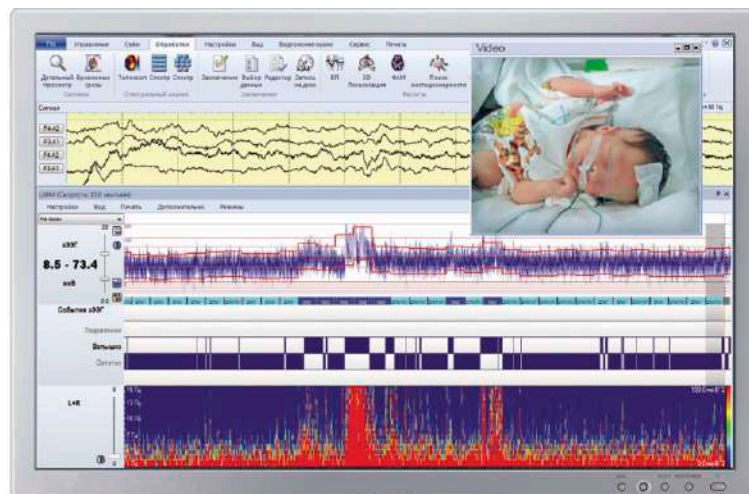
Файл Управление Сайт Обработка Настройки Вид Видеомониторинг Сервис Печать

Детальный просмотр Временные срезы Топоскоп Спектр Спектр Заключение Выбор данных Редактор Запись на диск ВП 3D Локализация ФАМ Поиск патологии

Video

Сигнал

Fp1-A2
F3-A1
Fp2-A2
F4-A1

Настройки Вид Печать Дополнительно Режимы

аЭЭГ

8.5 - 73.4

мкВ

События аЭЭГ

Подавление

Вольшево

Сигнал

L+R

1